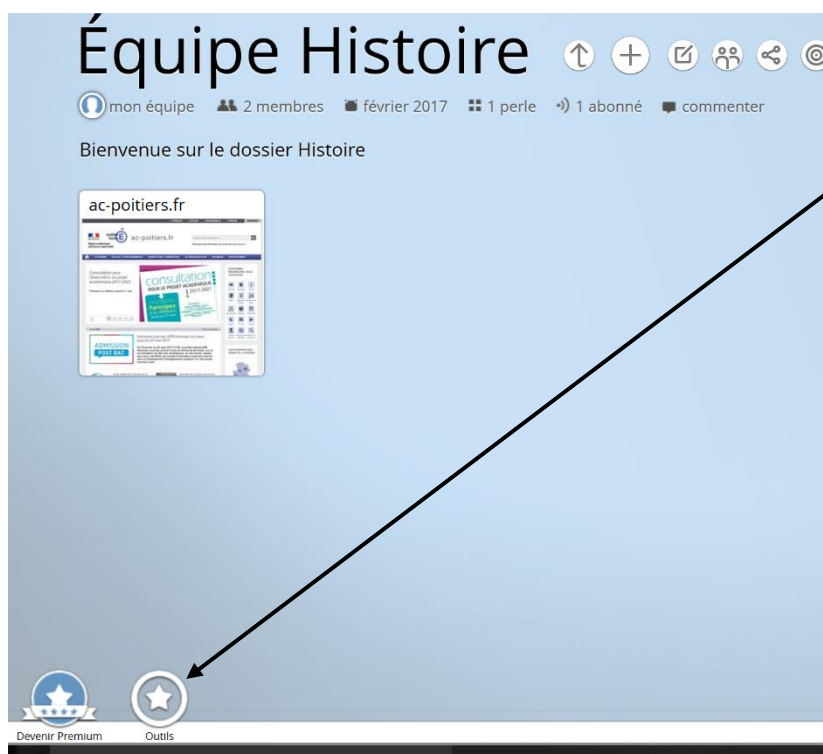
Équipe Histoire

mon équipe 2 membres février 2017 1 perle 1 abonné commenter

Bienvenue sur le dossier Histoire

ac-poitiers.fr

ac-poitiers.fr

consultation

ADMISSION POST BAC

Devenir Premium

Outils